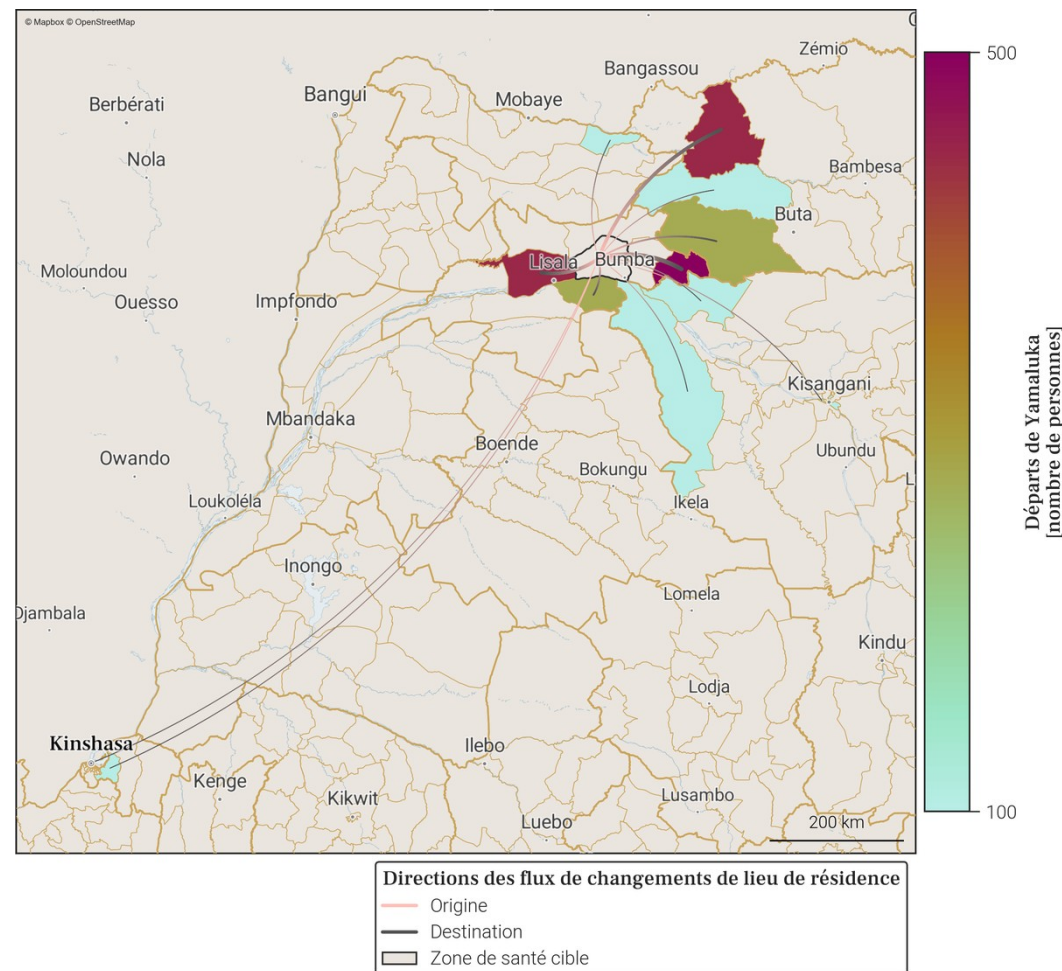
© Mapbox © OpenStreetMap

Zémio
Bangassou
Bangui
Mobaye
Berbérati
Nola
Bambesa
Buta
Moloundou
Lisala
Bumba
Ouesso
Impfondo
Kisangani
Mbandaka
Boende
Owando
Ubundu
Bokungu
Loukoléla
Ikela
Inongo
Lomela
Djambala
Kindu
Lodja
Kinshasa
Ilebo
Kenge
Kikwit
Lusambo
Luebo
200 km

500
100
Départs de Yamaluka [nombre de personnes]

Directions des flux de changements de lieu de résidence
Origine
Destination
Zone de santé cible